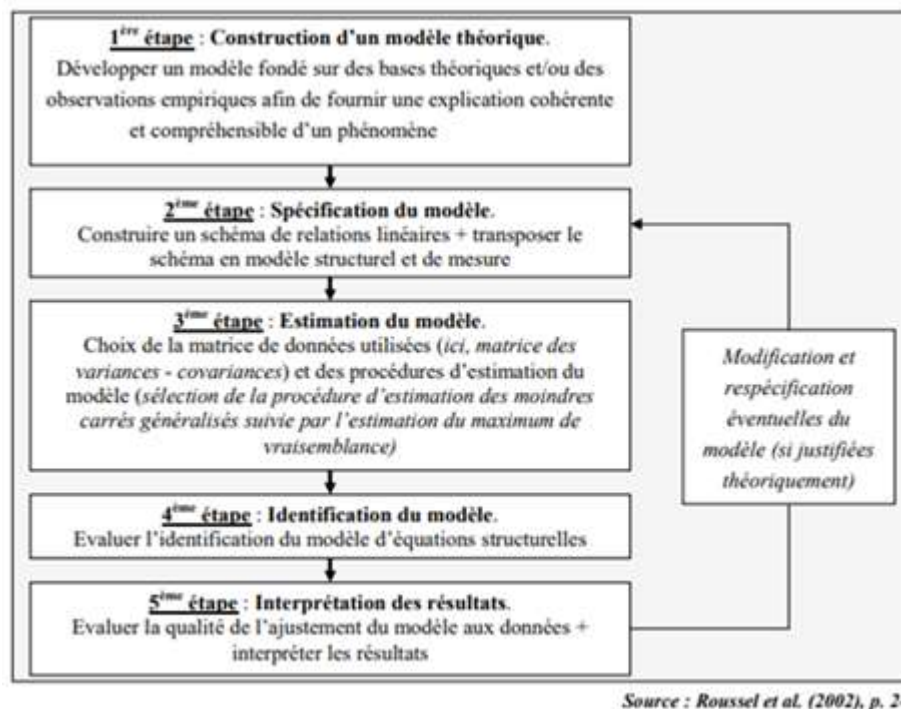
1$^{ère}$ étape : Construction d'un modèle théorique.
Développer un modèle fondé sur des bases théoriques et/ou des observations empiriques afin de fournir une explication cohérente et compréhensible d'un phénomène

2$^{ème}$ étape : Spécification du modèle.
Construire un schéma de relations linéaires + transposer le schéma en modèle structurel et de mesure

3$^{ème}$ étape : Estimation du modèle.
Choix de la matrice de données utilisées (ici, matrice des variances - covariances) et des procédures d'estimation du modèle (sélection de la procédure d'estimation des moindres carrés généralisés suivie par l'estimation du maximum de vraisemblance)

4$^{ème}$ étape : Identification du modèle.
Evaluer l'identification du modèle d'équations structurelles

5$^{ème}$ étape : Interprétation des résultats.
Evaluer la qualité de l'ajustement du modèle aux données + interpréter les résultats

Modification et respécification éventuelles du modèle (si justifiées théoriquement)

Source : Roussel et al. (2002), p. 2